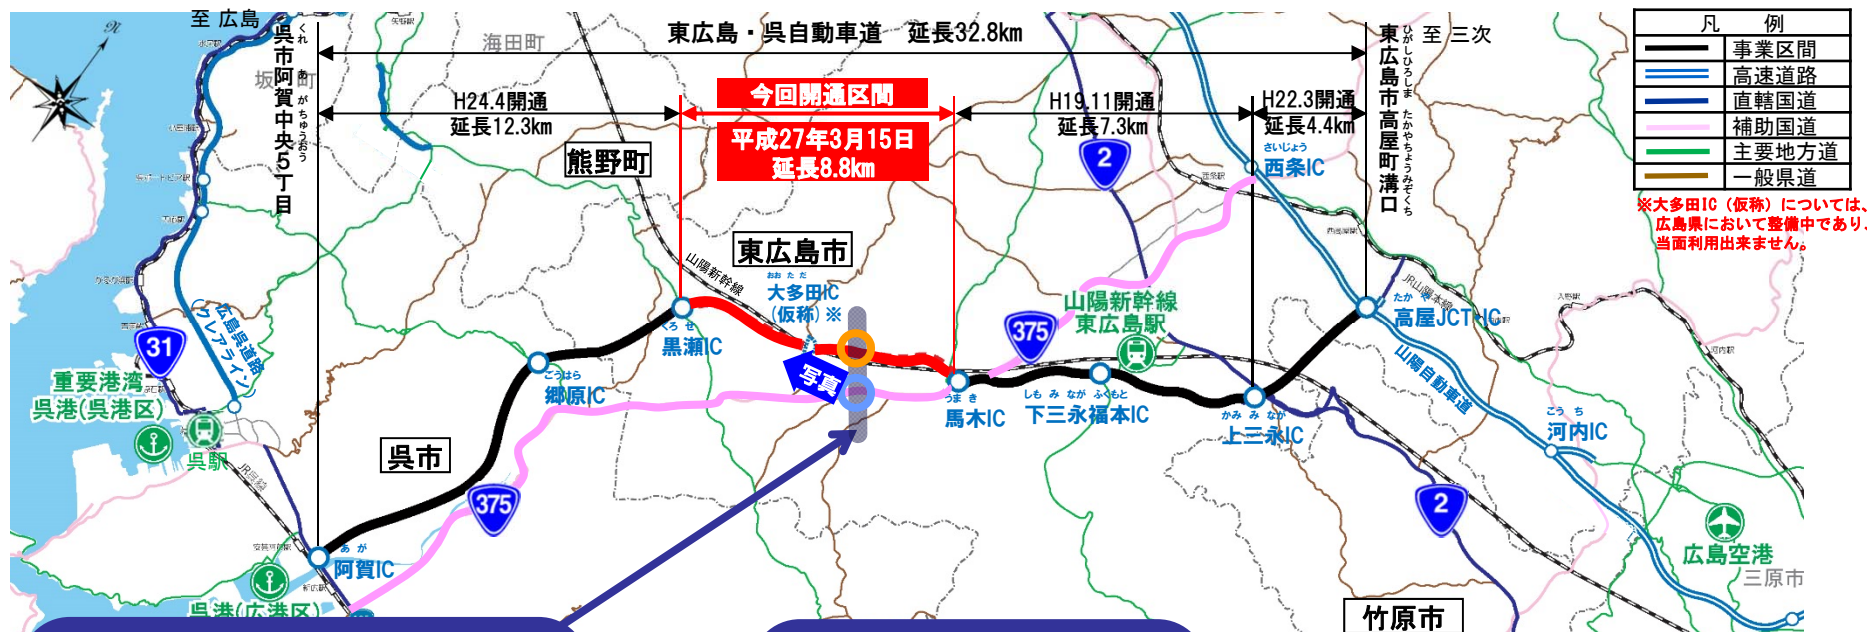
至 広島

呉市阿賀中央5丁目

海田町

坂町

東広島・呉自動車道　延長32.8km

至 三次

東広島市高屋町溝口

凡　例
| | |
|---|---|
| | 事業区間 |
| | 高速道路 |
| | 直轄国道 |
| | 補助国道 |
| | 主要地方道 |
| | 一般県道 |

※大多田IC（仮称）については、広島県において整備中であり、当面利用出来ません。

H24.4開通
延長12.3km

今回開通区間
平成27年3月15日
延長8.8km

H19.11開通
延長7.3km

H22.3開通
延長4.4km

熊野町

東広島市

山陽新幹線

大多田IC（仮称）※

西条IC

2

375

山陽新幹線
東広島駅

高屋JCT・IC

山陽自動車道

JR山陽本線

31

広島呉道路（クレアライン）

重要港湾
呉港（呉港区）

呉駅

郷原IC

黒瀬IC

写真

馬木IC

下三永福本IC

上三永IC

河内IC

呉市

375

2

阿賀IC

呉港(広港区)

広島空港

三原市

竹原市